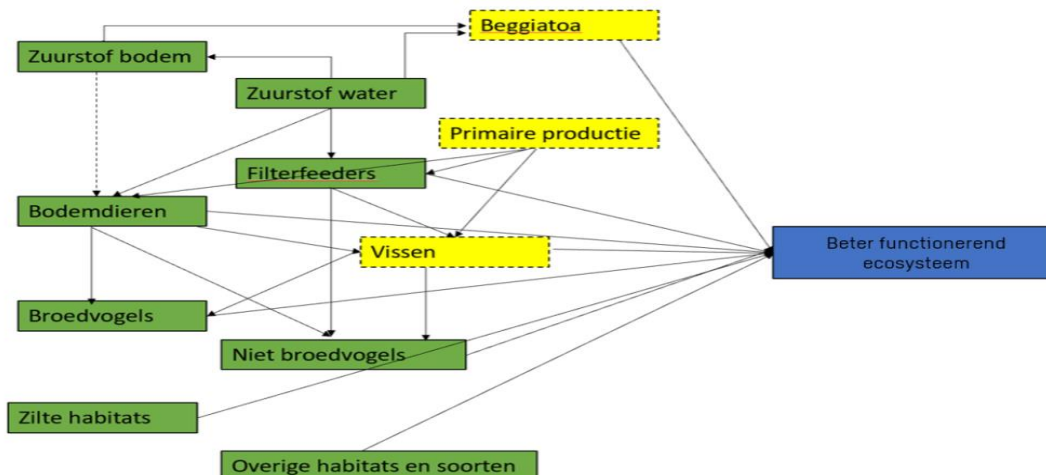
Beggiatoa

Zuurstof bodem

Zuurstof water

Primaire productie

Filterfeeders

Bodemdieren

Vissen

Beter functionerend ecosysteem

Broedvogels

Niet broedvogels

Zilte habitats

Overige habitats en soorten